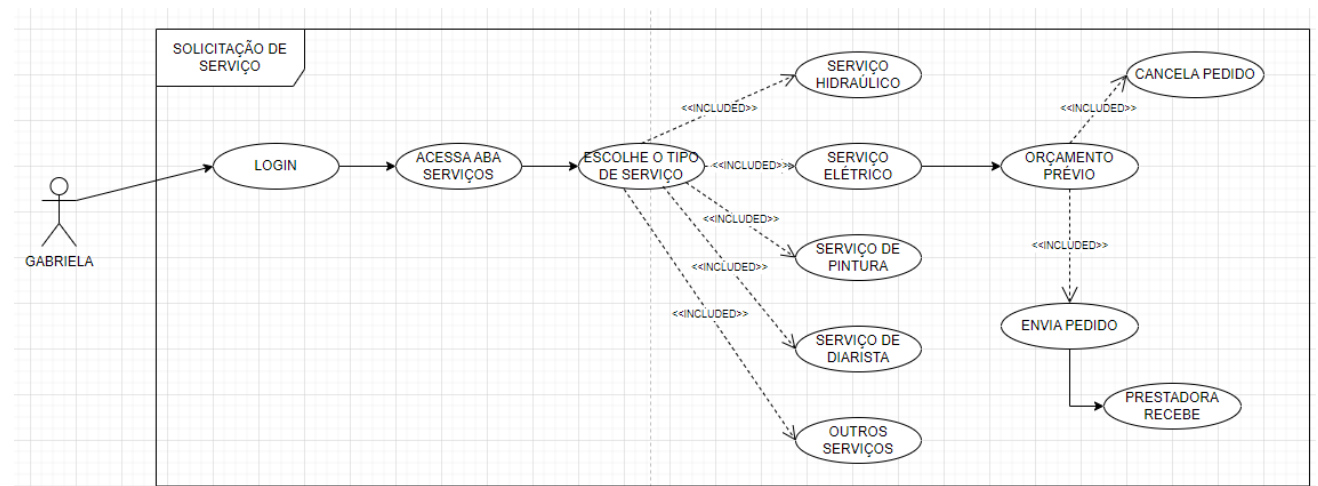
SOLICITAÇÃO DE SERVIÇO

GABRIELA

LOGIN

ACESSA ABA SERVIÇOS

ESCOLHE O TIPO DE SERVIÇO

<<INCLUDED>>

SERVIÇO HIDRAÚLICO

<<INCLUDED>>

SERVIÇO ELÉTRICO

<<INCLUDED>>

SERVIÇO DE PINTURA

<<INCLUDED>>

SERVIÇO DE DIARISTA

<<INCLUDED>>

OUTROS SERVIÇOS

ORÇAMENTO PRÉVIO

<<INCLUDED>>

CANCELA PEDIDO

<<INCLUDED>>

ENVIA PEDIDO

PRESTADORA RECEBE